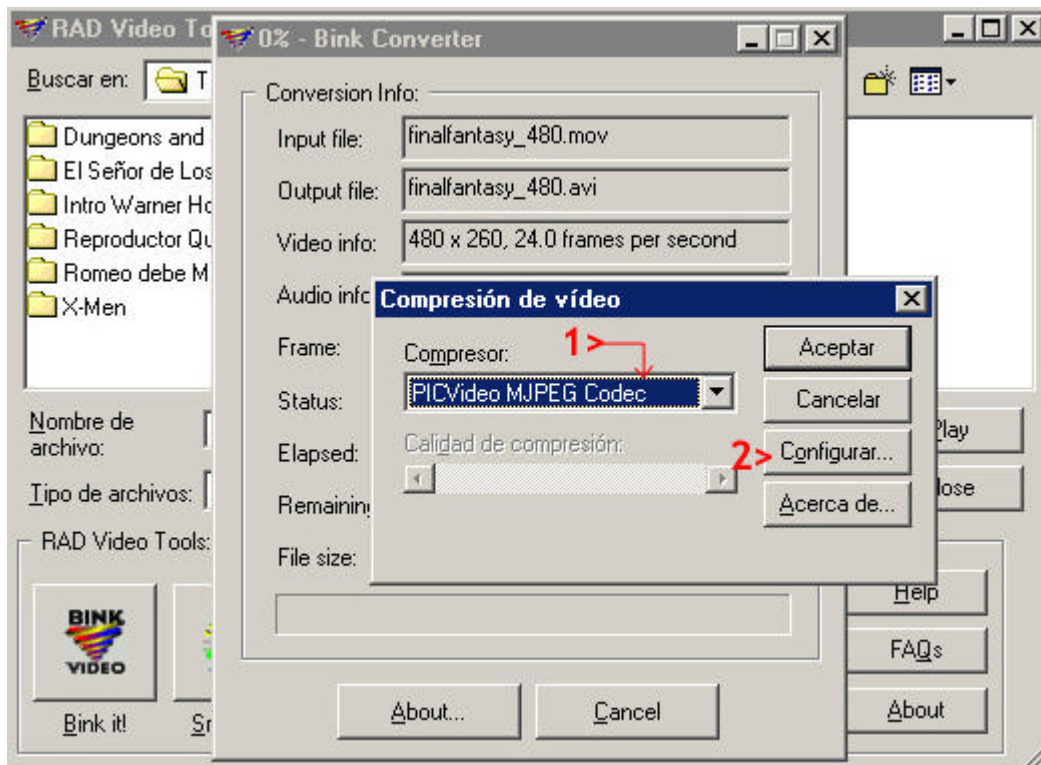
RAD Video To
0% - Bink Converter
Buscar en: T
Dungeons and
El Señor de Los
Intro Warner Ho
Reproductor Qu
Romeo debe M
X-Men
Conversion Info:
Input file: finalfantasy_480.mov
Output file: finalfantasy_480.avi
Video info: 480 x 260, 24.0 frames per second
Audio info
Frame:
Status:
Elapsed:
Remaining
File size:
Compresión de vídeo
Compresor:
1>
PICVideo MJPEG Codec
Calidad de compresión:
Aceptar
Cancelar
2>
Configurar...
Acerca de...
Nombre de archivo:
Tipo de archivos:
Play
lose
RAD Video Tools:
BINK VIDEO
Bink it!
Sr
Help
FAQs
About
About...
Cancel